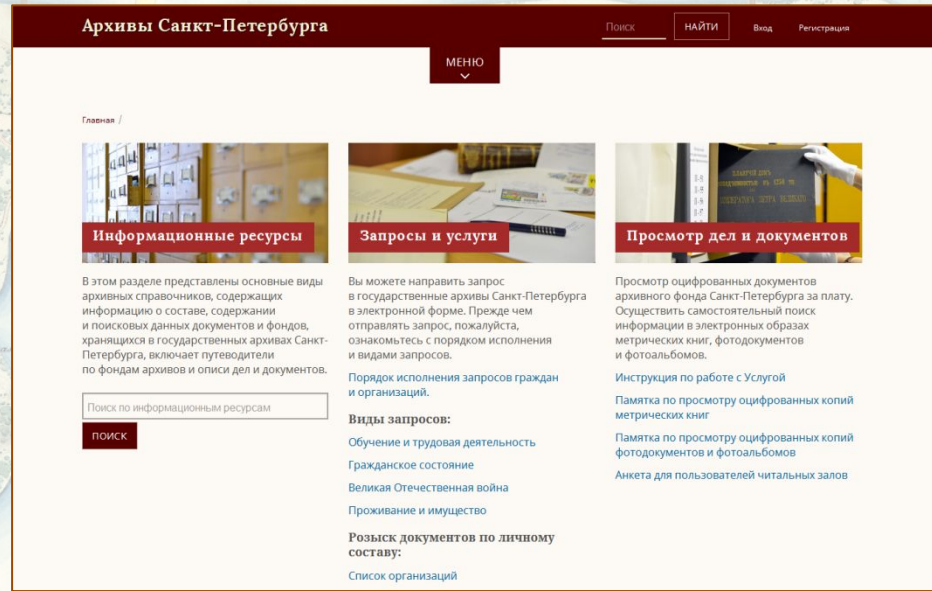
Архивы Санкт-Петербурга

Поиск

НАЙТИ

Вход

Регистрация

МЕНЮ

Главная /

Информационные ресурсы

В этом разделе представлены основные виды архивных справочников, содержащих информацию о составе, содержании и поисковых данных документов и фондов, хранящихся в государственных архивах Санкт-Петербурга, включает путеводители по фондам архивов и описи дел и документов.

Поиск по информационным ресурсам

ПОИСК

Запросы и услуги

Вы можете направить запрос в государственные архивы Санкт-Петербурга в электронной форме. Прежде чем отправлять запрос, пожалуйста, ознакомьтесь с порядком исполнения и видами запросов.

Порядок исполнения запросов граждан и организаций.

Виды запросов:

Обучение и трудовая деятельность

Гражданское состояние

Великая Отечественная война

Проживание и имущество

Розыск документов по личному составу:

Список организаций

Просмотр дел и документов

Просмотр оцифрованных документов архивного фонда Санкт-Петербурга за плату. Осуществить самостоятельный поиск информации в электронных образах метрических книг, фотодокументов и фотоальбомов.

Инструкция по работе с Услугой

Памятка по просмотру оцифрованных копий метрических книг

Памятка по просмотру оцифрованных копий фотодокументов и фотоальбомов

Анкета для пользователей читальных залов